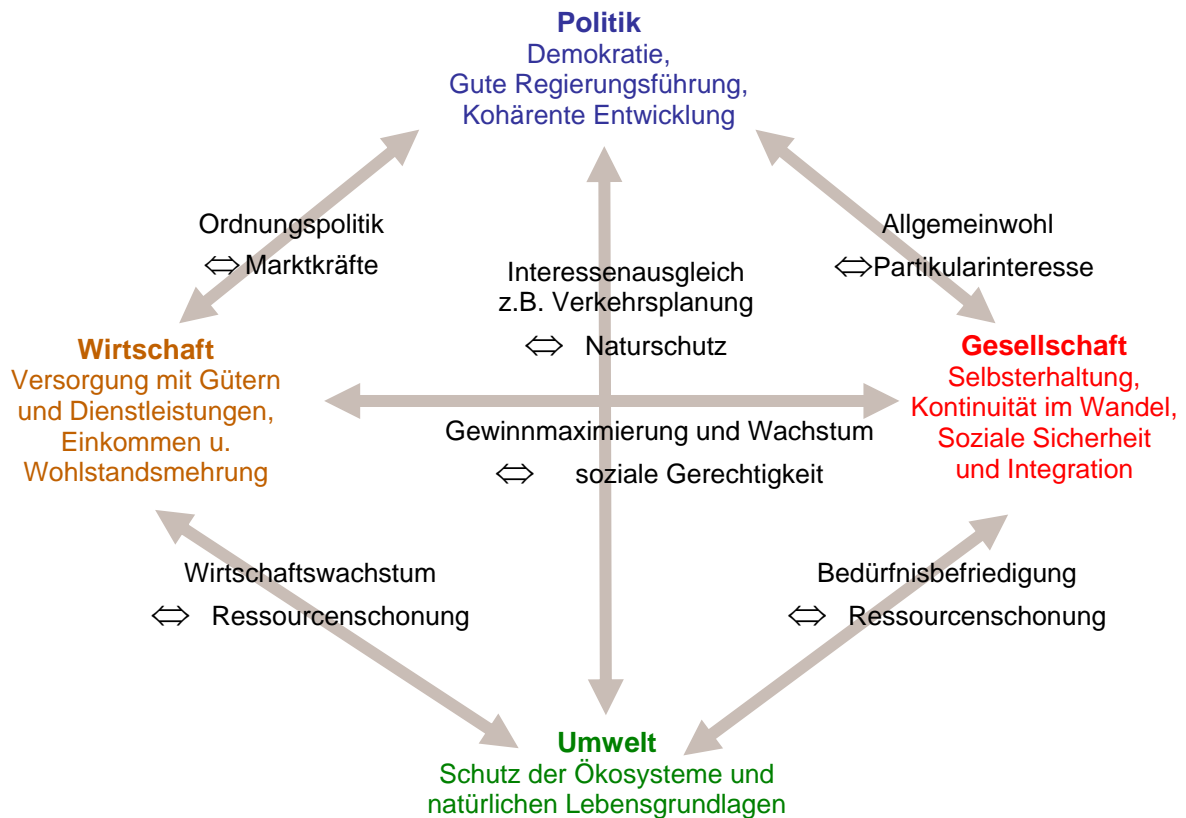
**Politik**
Demokratie,
Gute Regierungsführung,
Kohärente Entwicklung

Ordnungspolitik
⇔ Marktkräfte

Interessenausgleich
z.B. Verkehrsplanung
⇔ Naturschutz

Allgemeinwohl
⇔ Partikularinteresse

**Wirtschaft**
Versorgung mit Gütern und Dienstleistungen,
Einkommen u. Wohlstandsmehrung

Gewinnmaximierung und Wachstum
⇔ soziale Gerechtigkeit

**Gesellschaft**
Selbsterhaltung,
Kontinuität im Wandel,
Soziale Sicherheit
und Integration

Wirtschaftswachstum
⇔ Ressourcenschonung

Bedürfnisbefriedigung
⇔ Ressourcenschonung

**Umwelt**
Schutz der Ökosysteme und
natürlichen Lebensgrundlagen